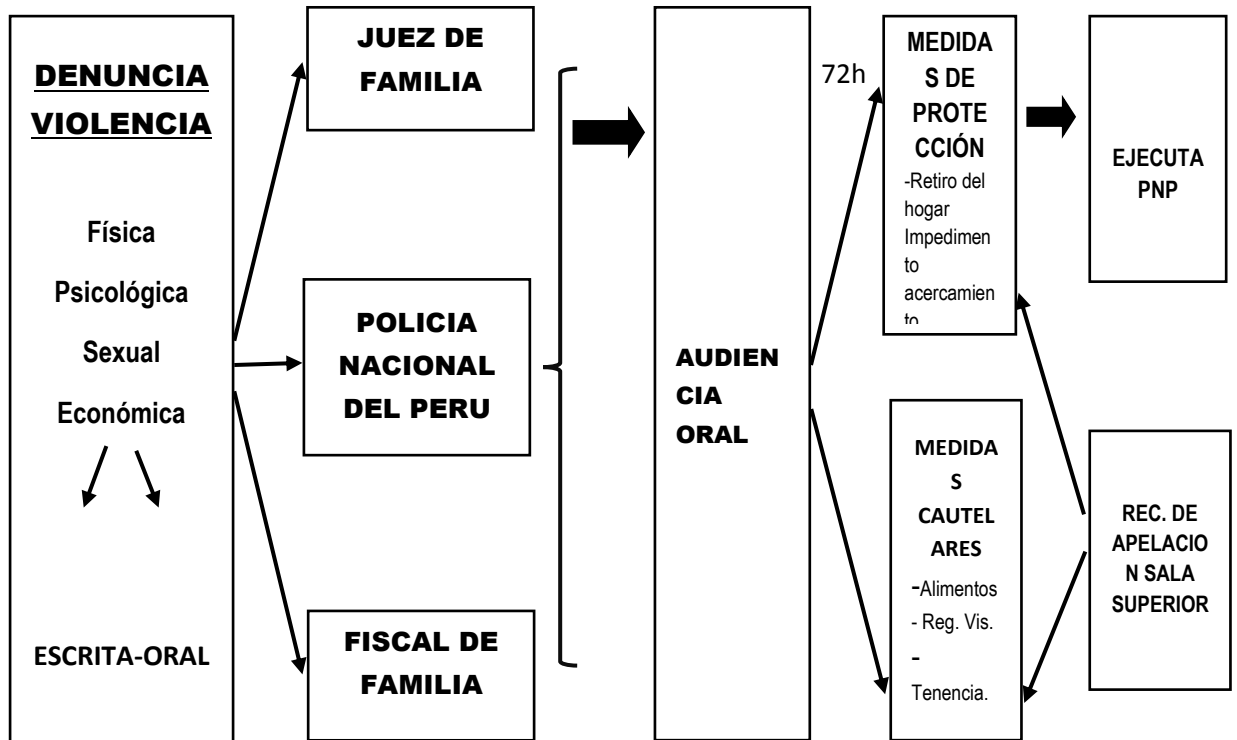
DENUNCIA VIOLENCIA

Física

Psicológica

Sexual

Económica

ESCRITA-ORAL

JUEZ DE FAMILIA

POLICIA NACIONAL DEL PERU

FISCAL DE FAMILIA

AUDIENCIA ORAL

72h

MEDIDAS DE PROTECCIÓN

-Retiro del hogar
Impedimento acercamiento

EJECUTA PNP

MEDIDAS CAUTELARES

-Alimentos
- Reg. Vis.
- Tenencia.

REC. DE APELACION SALA SUPERIOR